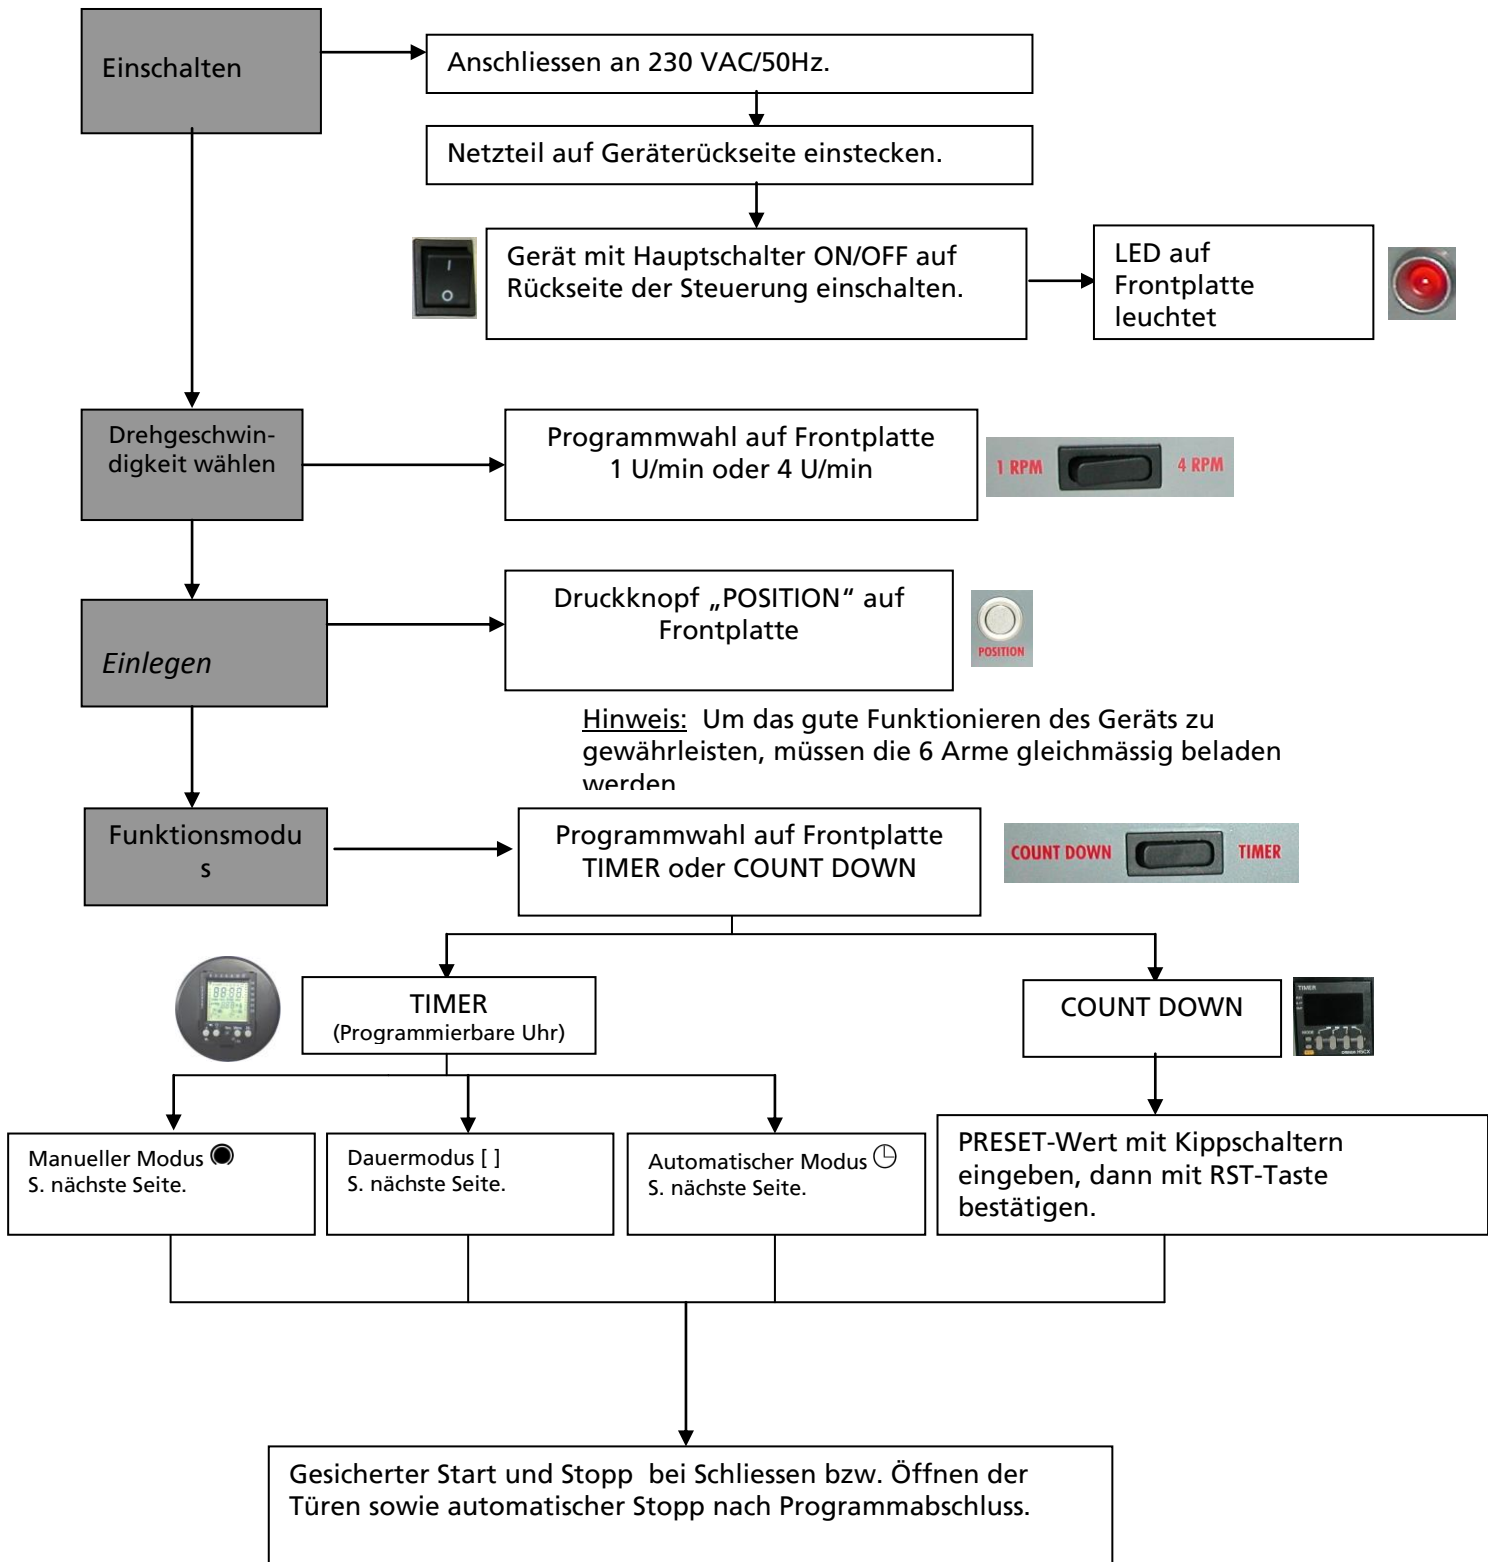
Einschalten

Anschliessen an 230 VAC/50Hz.

Netzteil auf Geräterückseite einstecken.

Gerät mit Hauptschalter ON/OFF auf Rückseite der Steuerung einschalten.

LED auf Frontplatte leuchtet

Drehgeschwindigkeit wählen

Programmwahl auf Frontplatte 1 U/min oder 4 U/min

1 RPM 4 RPM

Einlegen

Druckknopf „POSITION“ auf Frontplatte

POSITION

Hinweis: Um das gute Funktionieren des Geräts zu gewährleisten, müssen die 6 Arme gleichmässig beladen werden

Funktionsmodus

Programmwahl auf Frontplatte TIMER oder COUNT DOWN

COUNT DOWN TIMER

TIMER
(Programmierbare Uhr)

COUNT DOWN

Manueller Modus
S. nächste Seite.

Dauermodus [ ]
S. nächste Seite.

Automatischer Modus
S. nächste Seite.

PRESET-Wert mit Kippschaltern eingeben, dann mit RST-Taste bestätigen.

Gesicherter Start und Stopp bei Schliessen bzw. Öffnen der Türen sowie automatischer Stopp nach Programmabschluss.